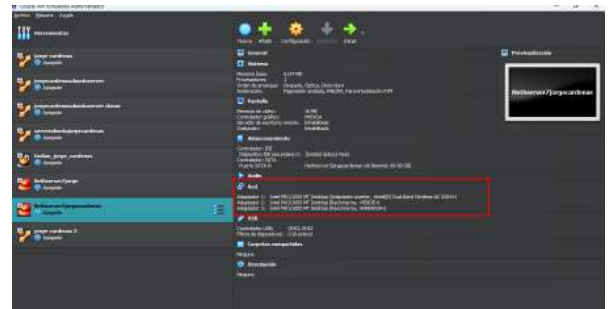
Oracle VM VirtualBox Administrador

Archivo Máquina Ayuda

Herramientas

Nueva Añadir Configuración Descartar Iniciar

jorge cardenas
Apagada

jorgecardenasubuntuserver
Apagada

jorgecardenasubuntuserver clonar
Apagada

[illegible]
Apagada

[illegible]
Apagada

Netbsd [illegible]
Apagada

Netbsserver7jorgecardenas
Apagada

jorge cardenas 2
Apagada

General

Sistema

Memoria base: 4.1?? MB
Procesadores: 2
Orden de arranque: Disquete, Óptica, Disco duro
Aceleración: Paginación anidada, PAE/NX, Paravirtualización KVM

Pantalla

Memoria de vídeo: 16 MB
Controlador gráfico: VMSVGA
Servidor de escritorio remoto: Inhabilitado
Grabación: Inhabilitado

Almacenamiento

Controlador: IDE
Dispositivo IDE secundario 0: [Unidad óptica] Vacío
Controlador: SATA
Puerto SATA 0: Netbsserver7jorgecardenas.vdi (Normal, 16.00 GB)

Audio

Red

Adaptador 1: Intel PRO/1000 MT Desktop (Adaptador puente, Intel(R) Dual Band Wireless-AC 3165)
Adaptador 2: Intel PRO/1000 MT Desktop (Red interna, 'RED1')
Adaptador 3: Intel PRO/1000 MT Desktop (Red interna, 'redaristizab')

USB

Controlador USB: OHCI, EHCI
Filtros de dispositivos: 0 (0 activo)

Carpetas compartidas

Ninguno

Descripción

Ninguno

Previsualización

Netbsserver7jorgecardenas